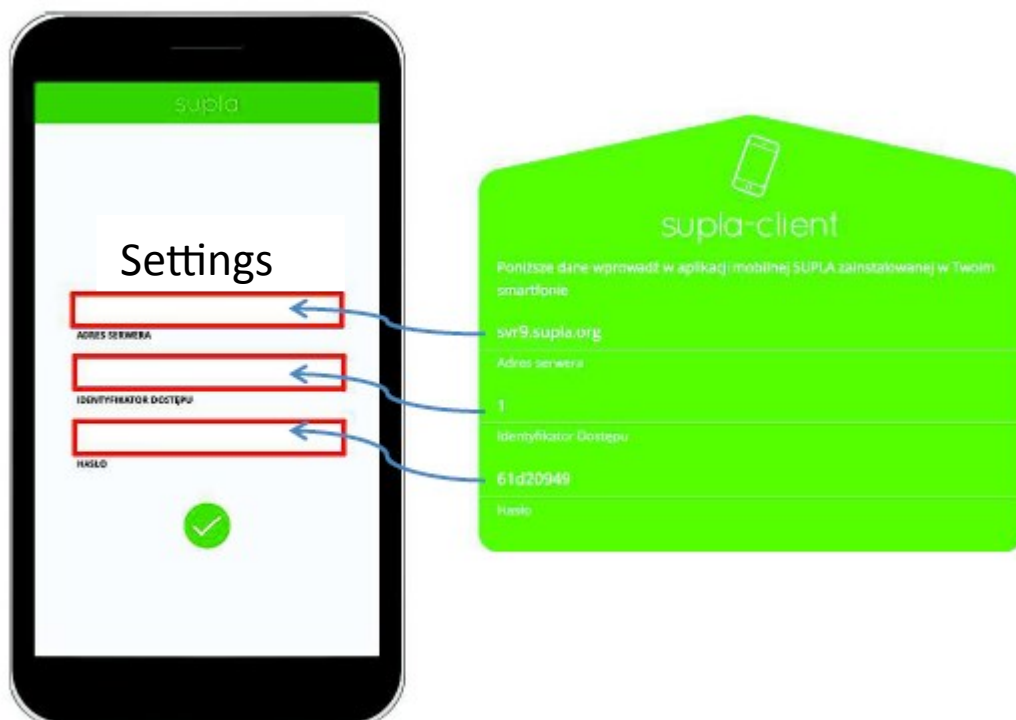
supla

Settings

ADRES SERWERA

IDENTYFIKATOR DOSTĘPU

HASŁO

supla-client

Poniższe dane wprowadź w aplikacji mobilnej SUPLA zainstalowanej w Twoim smartfonie

svr9.supla.org

Adres serwera

1

Identyfikator Dostępu

61d20949

Hasło